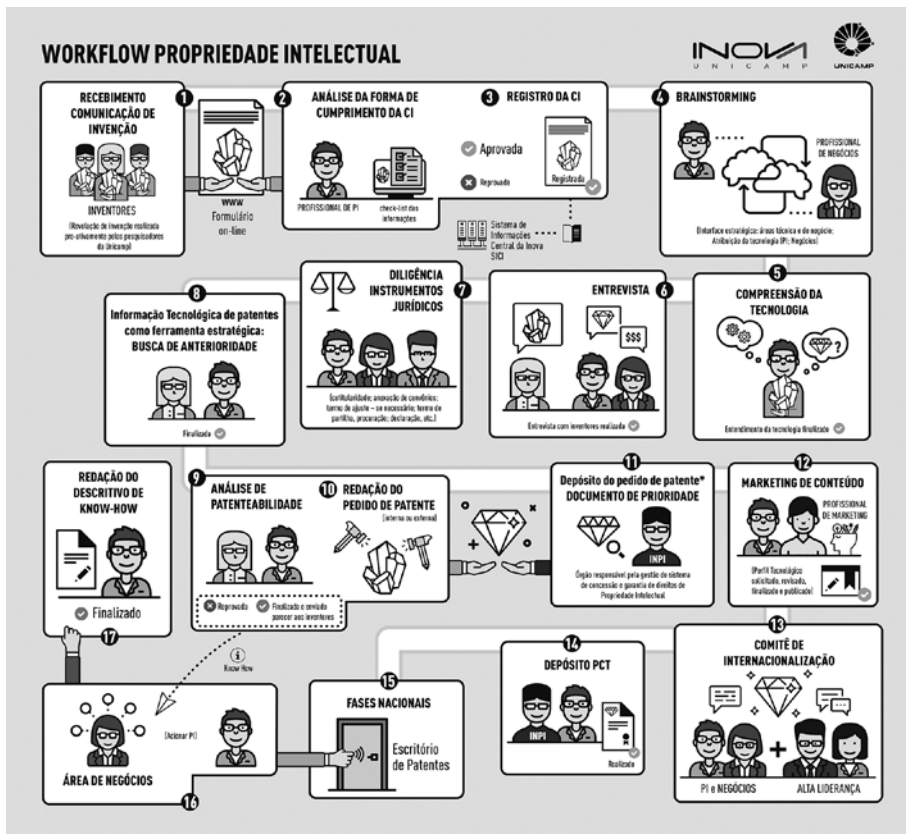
WORKFLOW PROPRIEDADE INTELECTUAL

INOVA UNICAMP

UNICAMP

1 RECEBIMENTO COMUNICAÇÃO DE INVENÇÃO

INVENTORES

(Revelação de invenção realizada pró-ativamente pelos pesquisadores da Unicamp)

www Formulário on-line

2 ANÁLISE DA FORMA DE CUMPRIMENTO DA CI

PROFISSIONAL DE PI

check-list das informações

3 REGISTRO DA CI

Aprovada

Reprovado

Registrada

Sistema de Informações Central da Inova SICI

4 BRAINSTORMING

PROFISSIONAL DE NEGÓCIOS

(Interface estratégica: áreas técnica e de negócio; Atribuição da tecnologia (PI; Negócios)

5 COMPREENSÃO DA TECNOLOGIA

Entendimento da tecnologia finalizado

6 ENTREVISTA

$$$

Entrevista com inventores realizada

7 DILIGÊNCIA INSTRUMENTOS JURÍDICOS

(cotitularidade; anexação de convênios; termo de ajuste – se necessário; termo de partilha, procuração; declaração, etc.)

8 Informação Tecnológica de patentes como ferramenta estratégica: BUSCA DE ANTERIORIDADE

Finalizada

9 ANÁLISE DE PATENTEABILIDADE

10 REDAÇÃO DO PEDIDO DE PATENTE (interna ou externa)

Reprovado

Finalizado e enviado parecer aos inventores

Know How

11 Depósito do pedido de patente* DOCUMENTO DE PRIORIDADE

INPI

Órgão responsável pela gestão do sistema de concessão e garantia de direitos de Propriedade Intelectual

12 MARKETING DE CONTEÚDO

PROFISSIONAL DE MARKETING

(Perfil Tecnológico solicitado, revisado, finalizado e publicado)

REDAÇÃO DO DESCRITIVO DE KNOW-HOW

Finalizado

17

13 COMITÊ DE INTERNACIONALIZAÇÃO

PI e NEGÓCIOS

ALTA LIDERANÇA

14 DEPÓSITO PCT

INPI

Realizado

15 FASES NACIONAIS

Escritório de Patentes

(Acionar PI)

ÁREA DE NEGÓCIOS

16